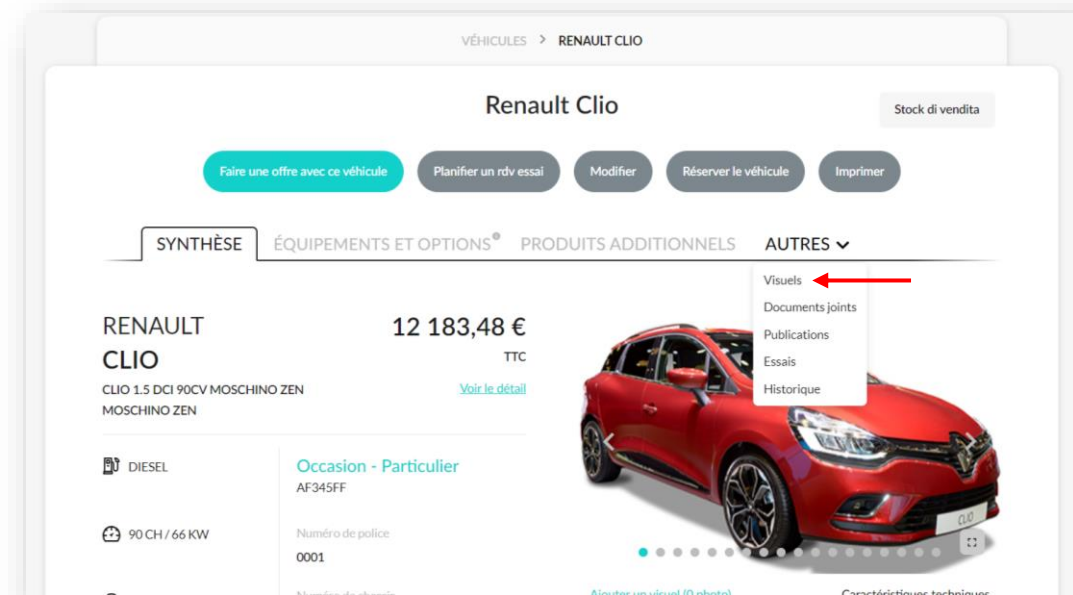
VÉHICULES > RENAULT CLIO

Renault Clio

Stock di vendita

Faire une offre avec ce véhicule
Planifier un rdv essai
Modifier
Réserver le véhicule
Imprimer

SYNTHÈSE
ÉQUIPEMENTS ET OPTIONS
PRODUITS ADDITIONNELS
AUTRES

Visuels
Documents joints
Publications
Essais
Historique

RENAULT
CLIO
CLIO 1.5 DCI 90CV MOSCHINO ZEN MOSCHINO ZEN

12 183,48 €
TTC
Voir le détail

DIESEL

Occasion - Particulier
AF345FF

90 CH / 66 KW

Numéro de police
0001

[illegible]

Ajouter un visuel (0 photo)
Caractéristiques techniques